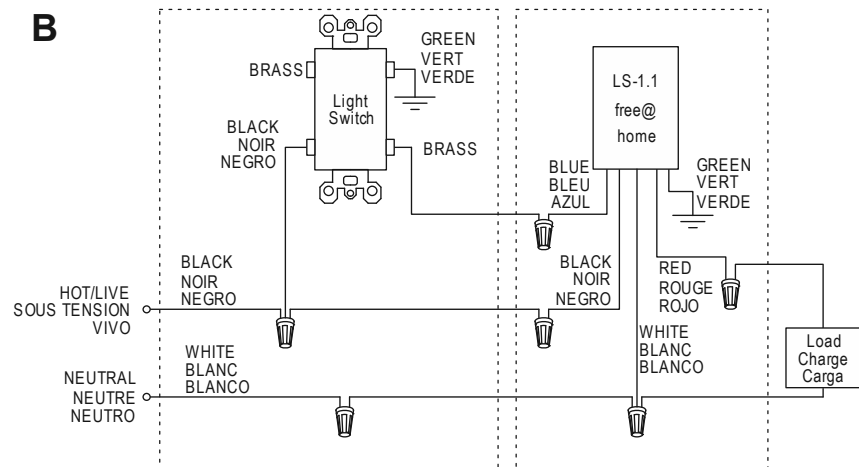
B

BRASS

GREEN
VERT
VERDE

Light
Switch

BLACK
NOIR
NEGRO

BRASS

LS-1.1
free@
home

BLUE
BLEU
AZUL

GREEN
VERT
VERDE

BLACK
NOIR
NEGRO

BLACK
NOIR
NEGRO

RED
ROUGE
ROJO

HOT/LIVE
SOUS TENSION
VIVO

WHITE
BLANC
BLANCO

WHITE
BLANC
BLANCO

Load
Charge
Carga

NEUTRAL
NEUTRE
NEUTRO